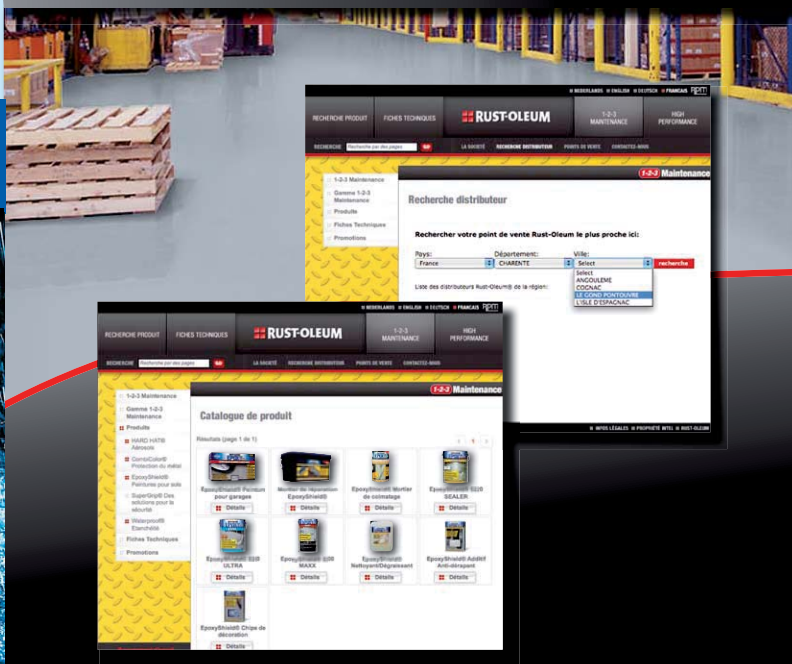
NEDERLANDS ENGLISH DEUTSCH FRANCAIS RPM

RECHERCHE PRODUIT | FICHES TECHNIQUES | RUST-OLEUM | 1-2-3 MAINTENANCE | HIGH PERFORMANCE

RECHERCHE | Recherche par des pages | GO | LA SOCIÉTÉ | RECHERCHE DISTRIBUTEUR | POINTS DE VENTE | CONTACTEZ-NOUS

1-2-3 Maintenance

1-2-3 Maintenance
Gamme 1-2-3 Maintenance
Produits
Fiches Techniques
Promotions

Recherche distributeur

Rechercher votre point de vente Rust-Oleum le plus proche ici:

Pays: France
Département: CHARENTE
Ville: Select
recherche

Select
ANGOULEME
COGNAC
LE GOND PONTOUVRE
L'ISLE D'ESPAGNAC

Liste des distributeurs Rust-Oleum® de la région:

INFOS LÉGALES | PROPRIÉTÉ INTEL | RUST-OLEUM

NEDERLANDS ENGLISH DEUTSCH FRANCAIS RPM

RECHERCHE PRODUIT | FICHES TECHNIQUES | RUST-OLEUM | 1-2-3 MAINTENANCE | HIGH PERFORMANCE

RECHERCHE | Recherche par des pages | GO | LA SOCIÉTÉ | RECHERCHE DISTRIBUTEUR | POINTS DE VENTE | CONTACTEZ-NOUS

1-2-3 Maintenance

1-2-3 Maintenance
Gamme 1-2-3 Maintenance
Produits
HARD HAT® Aérosols
CombiColor® Protection du métal
EpoxyShield® Peintures pour sols
SuperGrip® Des solutions pour la sécurité
Waterproof® Etanchéité
Fiches Techniques
Promotions

Catalogue de produit

Résultats (page 1 de 1)

1

EpoxyShield® Peinture pour garages
Détails

Mortier de réparation EpoxyShield®
Détails

EpoxyShield® Mortier de colmatage
Détails

EpoxyShield® S2® SEALER
Détails

EpoxyShield® S2® ULTRA
Détails

EpoxyShield® S2® MAXX
Détails

EpoxyShield® Nettoyant/Dégraissant
Détails

EpoxyShield® Additif Anti-dérapant
Détails

EpoxyShield® Chips de décoration
Détails